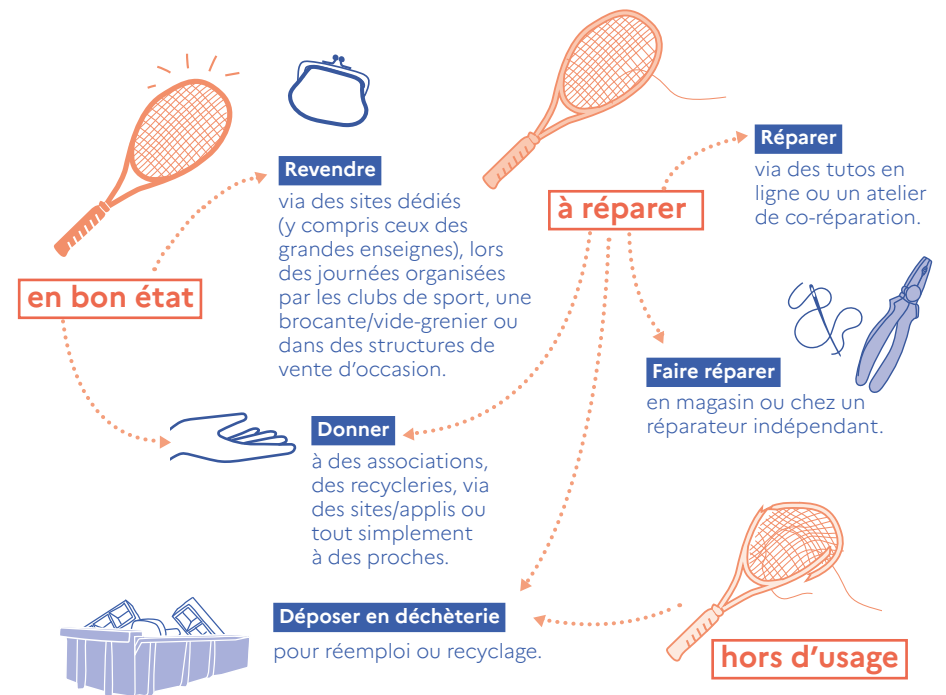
en bon état

Revendre
via des sites dédiés (y compris ceux des grandes enseignes), lors des journées organisées par les clubs de sport, une brocante/vide-grenier ou dans des structures de vente d'occasion.

à réparer

Réparer
via des tutos en ligne ou un atelier de co-réparation.

Faire réparer
en magasin ou chez un réparateur indépendant.

Donner
à des associations, des recycleries, via des sites/applis ou tout simplement à des proches.

Déposer en déchèterie
pour réemploi ou recyclage.

hors d'usage